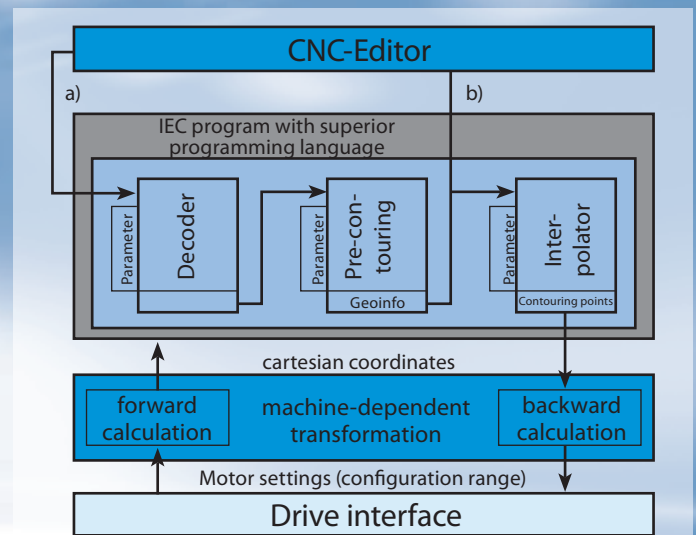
CNC-Editor

a)

b)

IEC program with superior programming language

Parameter

Decoder

Parameter

Pre-contouring

Geoinfo

Parameter

Interpolator

Contouring points

cartesian coordinates

forward calculation

machine-dependent transformation

backward calculation

Motor settings (configuration range)

Drive interface